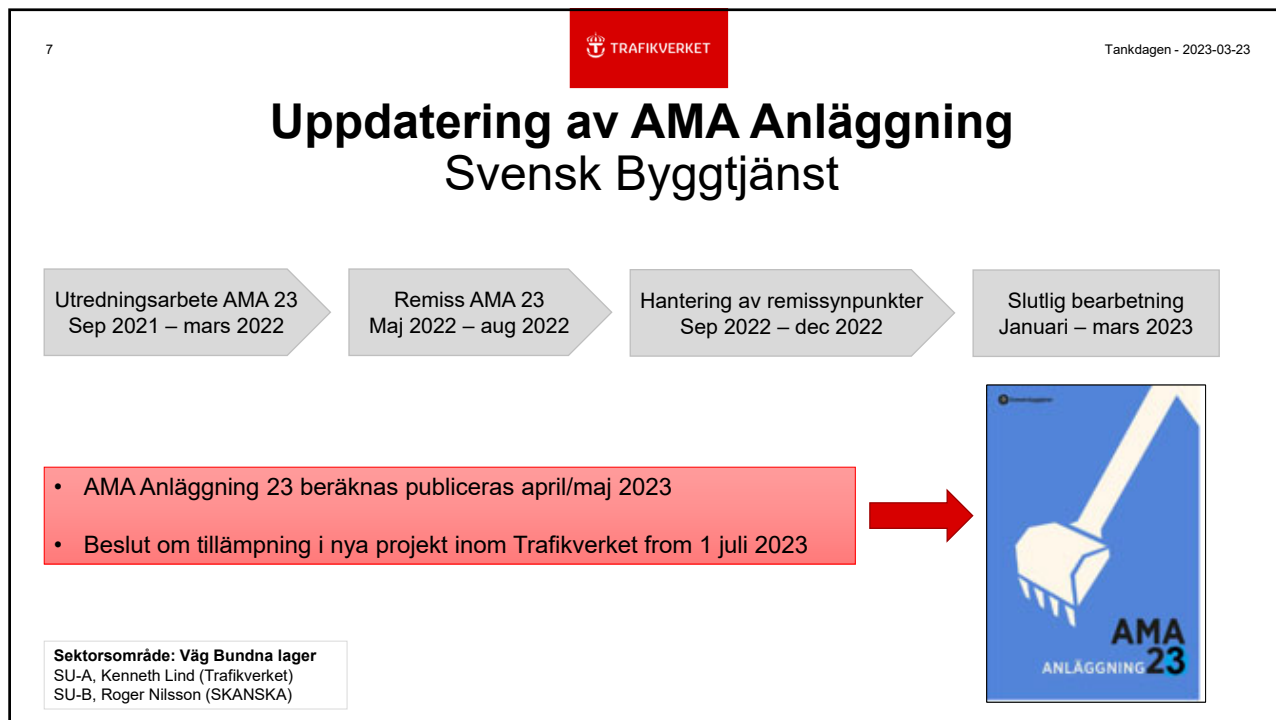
7

TRAFIKVERKET

Tankdagen - 2023-03-23

**Uppdatering av AMA Anläggning**
Svensk Byggtjänst

Utredningsarbete AMA 23
Sep 2021 – mars 2022

Remiss AMA 23
Maj 2022 – aug 2022

Hantering av remissynpunkter
Sep 2022 – dec 2022

Slutlig bearbetning
Januari – mars 2023

• AMA Anläggning 23 beräknas publiceras april/maj 2023
• Beslut om tillämpning i nya projekt inom Trafikverket from 1 juli 2023

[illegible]

AMA
ANLÄGGNING 23

**Sektorsområde: Väg Bundna lager**
SU-A, Kenneth Lind (Trafikverket)
SU-B, Roger Nilsson (SKANSKA)